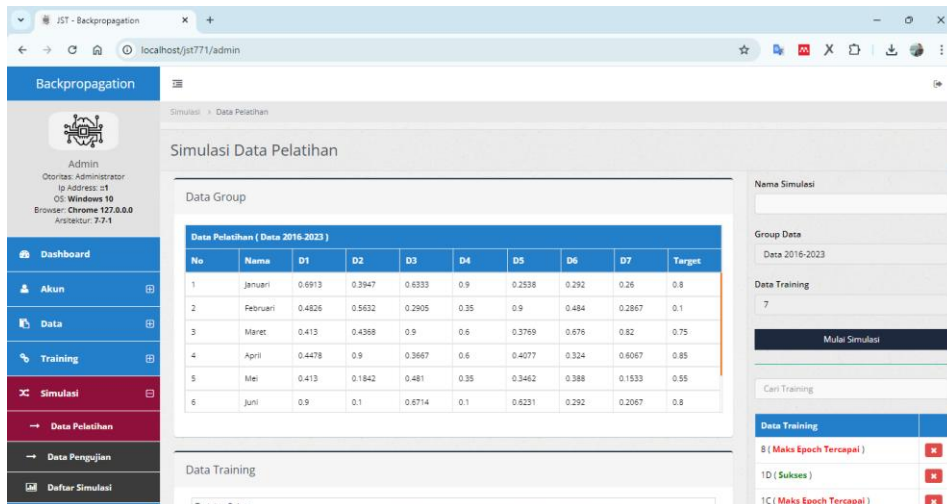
JST - Backpropagation ×  +

localhost/jst771/admin

Backpropagation

Admin
Otoritas: Administrator
Ip Address: ::1
OS: Windows 10
Browser: Chrome 127.0.0.0
Arsitektur: 7-7-1

Dashboard
Akun
Data
Training
Simulasi
→ Data Pelatihan
→ Data Pengujian
Daftar Simulasi

Simulasi > Data Pelatihan

Simulasi Data Pelatihan

Data Group

Data Pelatihan ( Data 2016-2023 )

| No | Nama | D1 | D2 | D3 | D4 | D5 | D6 | D7 | Target |
|---|---|---|---|---|---|---|---|---|---|
| 1 | Januari | 0.6913 | 0.3947 | 0.6333 | 0.9 | 0.2538 | 0.292 | 0.26 | 0.8 |
| 2 | Februari | 0.4826 | 0.5632 | 0.2905 | 0.35 | 0.9 | 0.484 | 0.2867 | 0.1 |
| 3 | Maret | 0.413 | 0.4368 | 0.9 | 0.6 | 0.3769 | 0.676 | 0.82 | 0.75 |
| 4 | April | 0.4478 | 0.9 | 0.3667 | 0.6 | 0.4077 | 0.324 | 0.6067 | 0.85 |
| 5 | Mei | 0.413 | 0.1842 | 0.481 | 0.35 | 0.3462 | 0.388 | 0.1533 | 0.55 |
| 6 | Juni | 0.9 | 0.1 | 0.6714 | 0.1 | 0.6231 | 0.292 | 0.2067 | 0.8 |

Data Training

Nama Simulasi

Group Data
Data 2016-2023

Data Training
7

Mulai Simulasi

Cari Training

Data Training
8 ( Maks Epoch Tercapai )
1D ( Sukses )
1C ( Maks Epoch Tercapai )